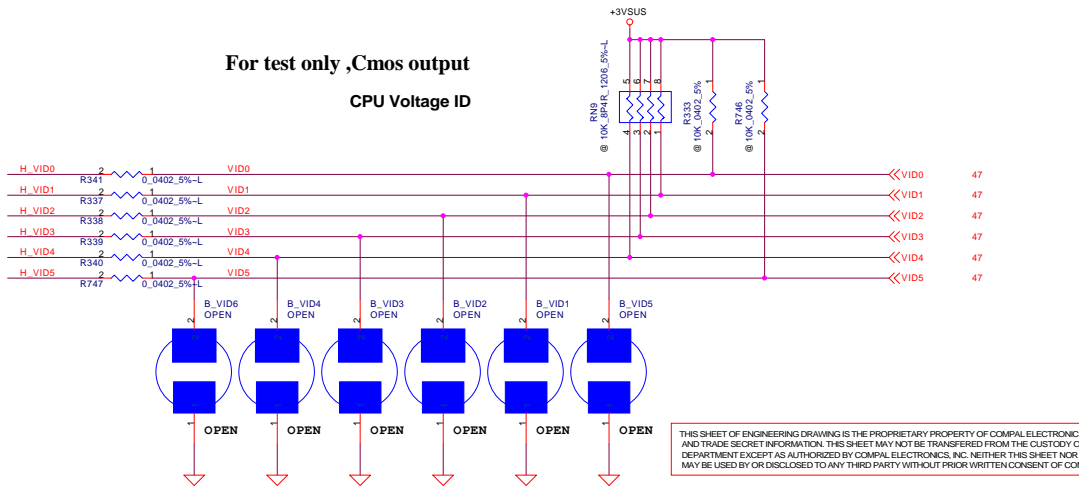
+3VSUS

For test only ,Cmos output

CPU Voltage ID

RN9
@ 10K_8P4R_1206_5%~L

5 6 7 8
4 3 2 1

R333
@ 10K_0402_5%
1
2

R746
@ 10K_0402_5%
1
2

H_VID0 2 1 VID0
R341 0_0402_5%~L
H_VID1 2 1 VID1
R337 0_0402_5%~L
H_VID2 2 1 VID2
R338 0_0402_5%~L
H_VID3 2 1 VID3
R339 0_0402_5%~L
H_VID4 2 1 VID4
R340 0_0402_5%~L
H_VID5 2 1 VID5
R747 0_0402_5%~L

VID0 47
VID1 47
VID2 47
VID3 47
VID4 47
VID5 47

B_VID6 OPEN
B_VID4 OPEN
B_VID3 OPEN
B_VID2 OPEN
B_VID1 OPEN
B_VID5 OPEN

2 2 2 2 2 2
1 1 1 1 1 1

OPEN OPEN OPEN OPEN OPEN OPEN

THIS SHEET OF ENGINEERING DRAWING IS THE PROPRIETARY PROPERTY OF COMPAL ELECTRONIC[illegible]
AND TRADE SECRET INFORMATION. THIS SHEET MAY NOT BE TRANSFERED FROM THE CUSTODY O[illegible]
DEPARTMENT EXCEPT AS AUTHORIZED BY COMPAL ELECTRONICS, INC. NEITHER THIS SHEET NOR
MAY BE USED BY OR DISCLOSED TO ANY THIRD PARTY WITHOUT PRIOR WRITTEN CONSENT OF COM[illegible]